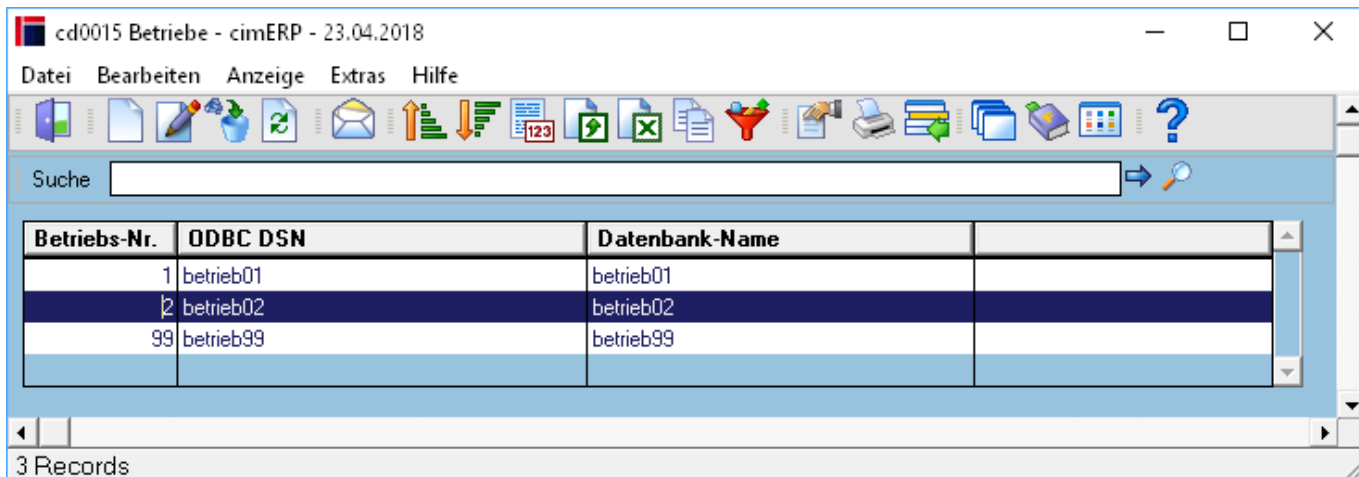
cd0015 Betriebe - cimERP - 23.04.2018

Datei Bearbeiten Anzeige Extras Hilfe

123

Suche

| Betriebs-Nr. | ODBC DSN | Datenbank-Name | |
|---|---|---|---|
| 1 | betrieb01 | betrieb01 | |
| 2 | betrieb02 | betrieb02 | |
| 99 | betrieb99 | betrieb99 | |
| | | | |

3 Records